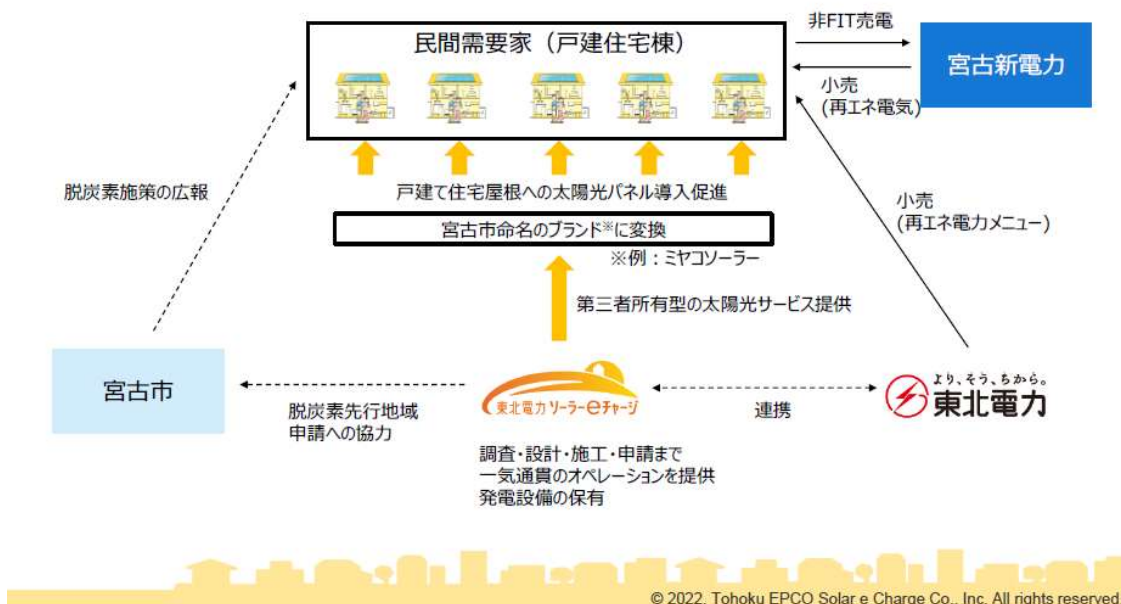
民間需要家（戸建住宅棟）

非FIT売電

宮古新電力

小売
(再エネ電気)

脱炭素施策の広報

戸建て住宅屋根への太陽光パネル導入促進

小売
(再エネ電力メニュー)

宮古市命名のブランド※に変換

※例：ミヤコソーラー

第三者所有型の太陽光サービス提供

宮古市

東北電力ソーラーeチャージ

より、そう、ちから。
東北電力

脱炭素先行地域
申請への協力

連携

調査・設計・施工・申請まで
一気通貫のオペレーションを提供
発電設備の保有

© 2022. Tohoku EPCO Solar e Charge Co., Inc. All rights reserved